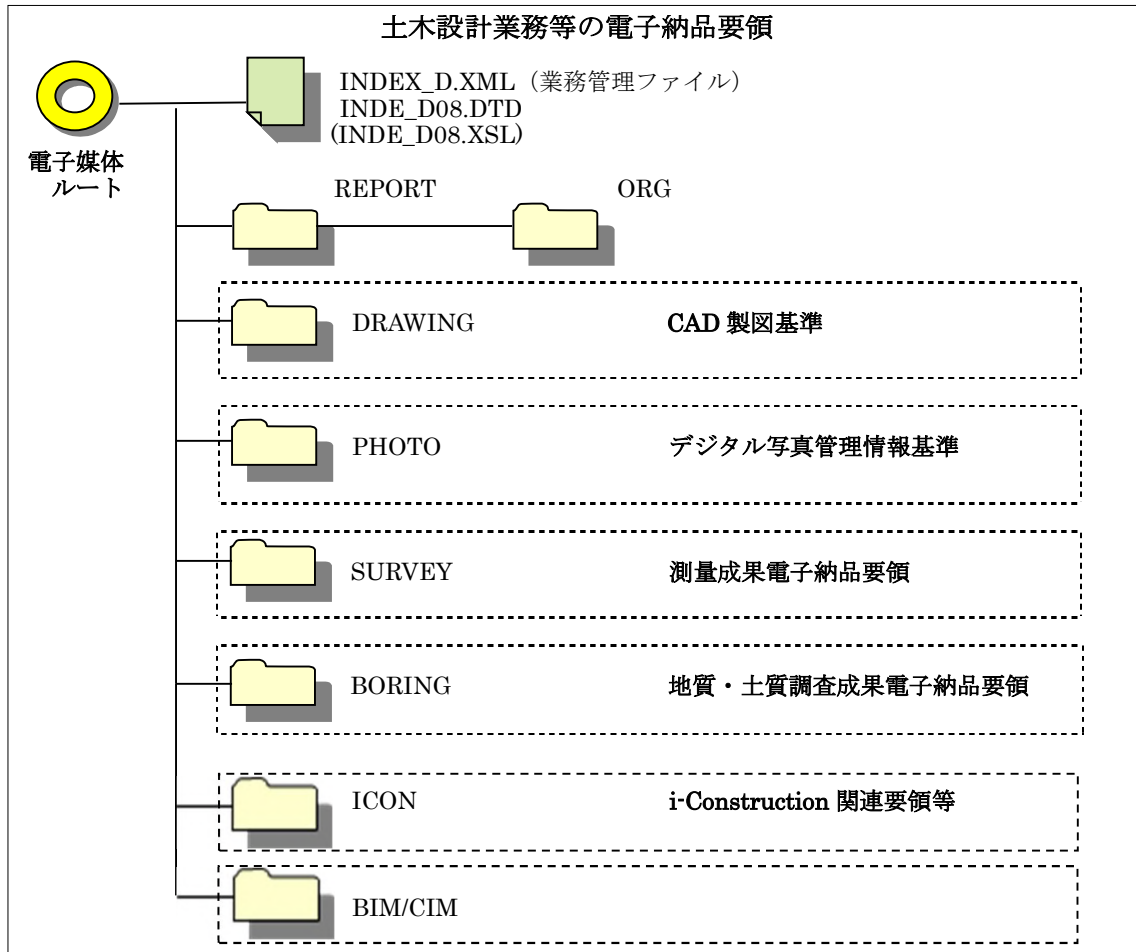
土木設計業務等の電子納品要領

INDEX_D.XML（業務管理ファイル）
INDE_D08.DTD
(INDE_D08.XSL)

電子媒体
ルート

REPORT

ORG

DRAWING

CAD 製図基準

PHOTO

デジタル写真管理情報基準

SURVEY

測量成果電子納品要領

BORING

地質・土質調査成果電子納品要領

ICON

i-Construction 関連要領等

BIM/CIM